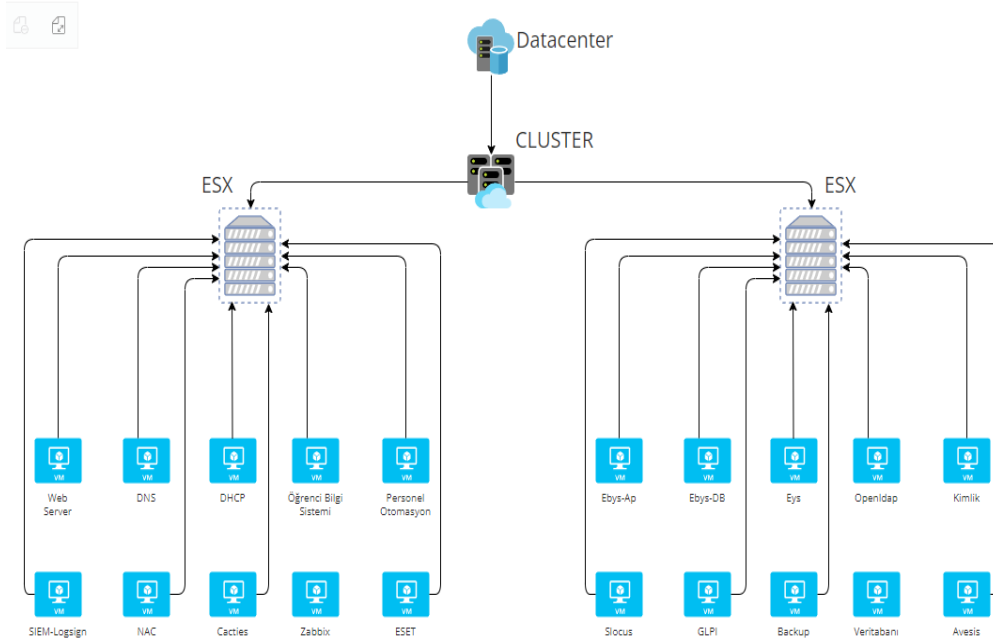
Datacenter

CLUSTER

ESX

ESX

VM
Web Server

VM
DNS

VM
DHCP

VM
Öğrenci Bilgi Sistemi

VM
Personel Otomasyon

VM
SIEM-Logsign

VM
NAC

VM
Cacties

VM
Zabbix

VM
ESET

VM
Ebys-Ap

VM
Ebys-DB

VM
Eys

VM
Openldap

VM
Kimlik

VM
Slocus

VM
GLPI

VM
Backup

VM
Veritabanı

VM
Avesis